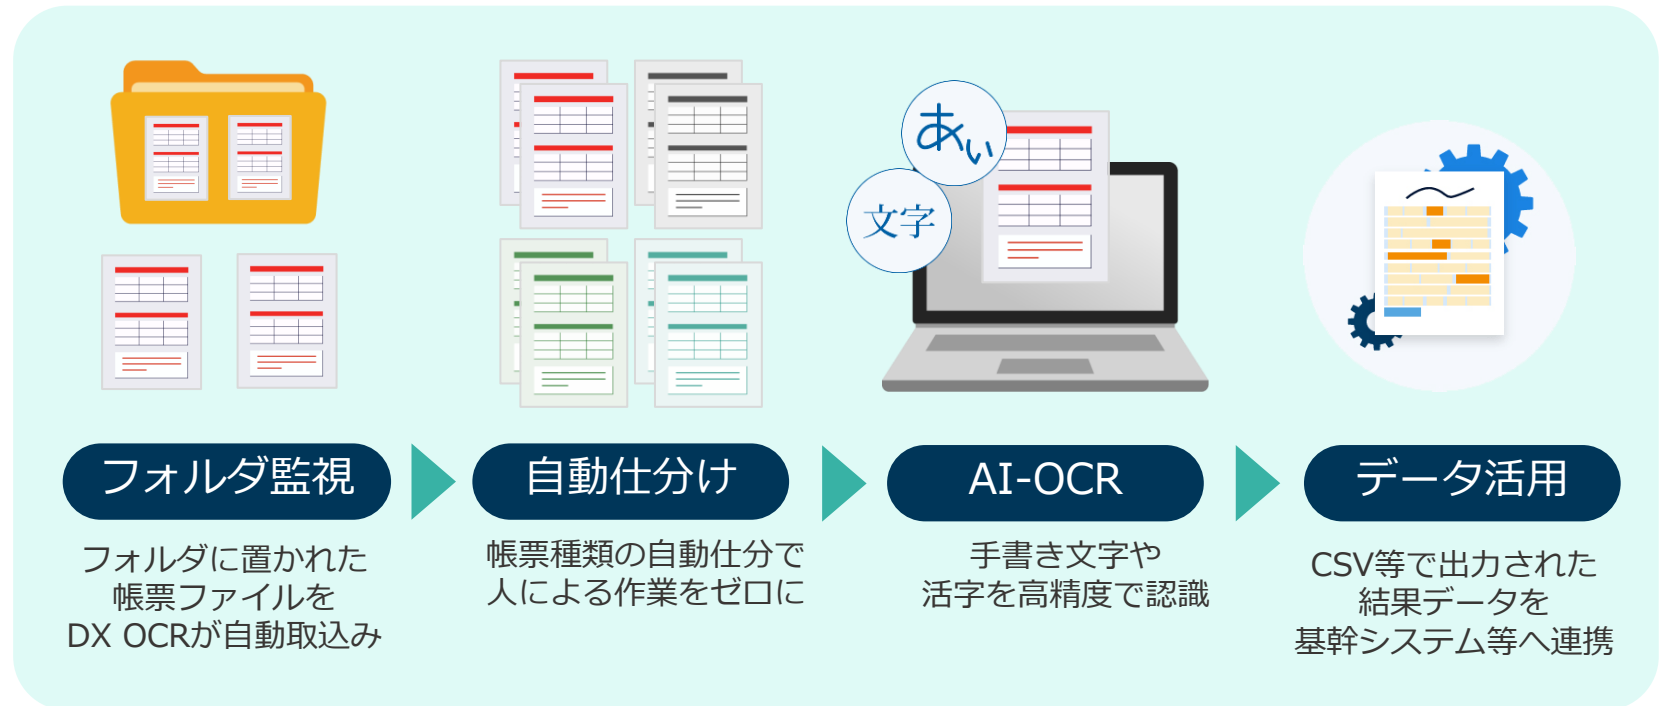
あい

文字

フォルダ監視

フォルダに置かれた帳票ファイルをDX OCRが自動取込み

自動仕分け

帳票種類の自動仕分で人による作業をゼロに

AI-OCR

手書き文字や活字を高精度で認識

データ活用

CSV等で出力された結果データを基幹システム等へ連携